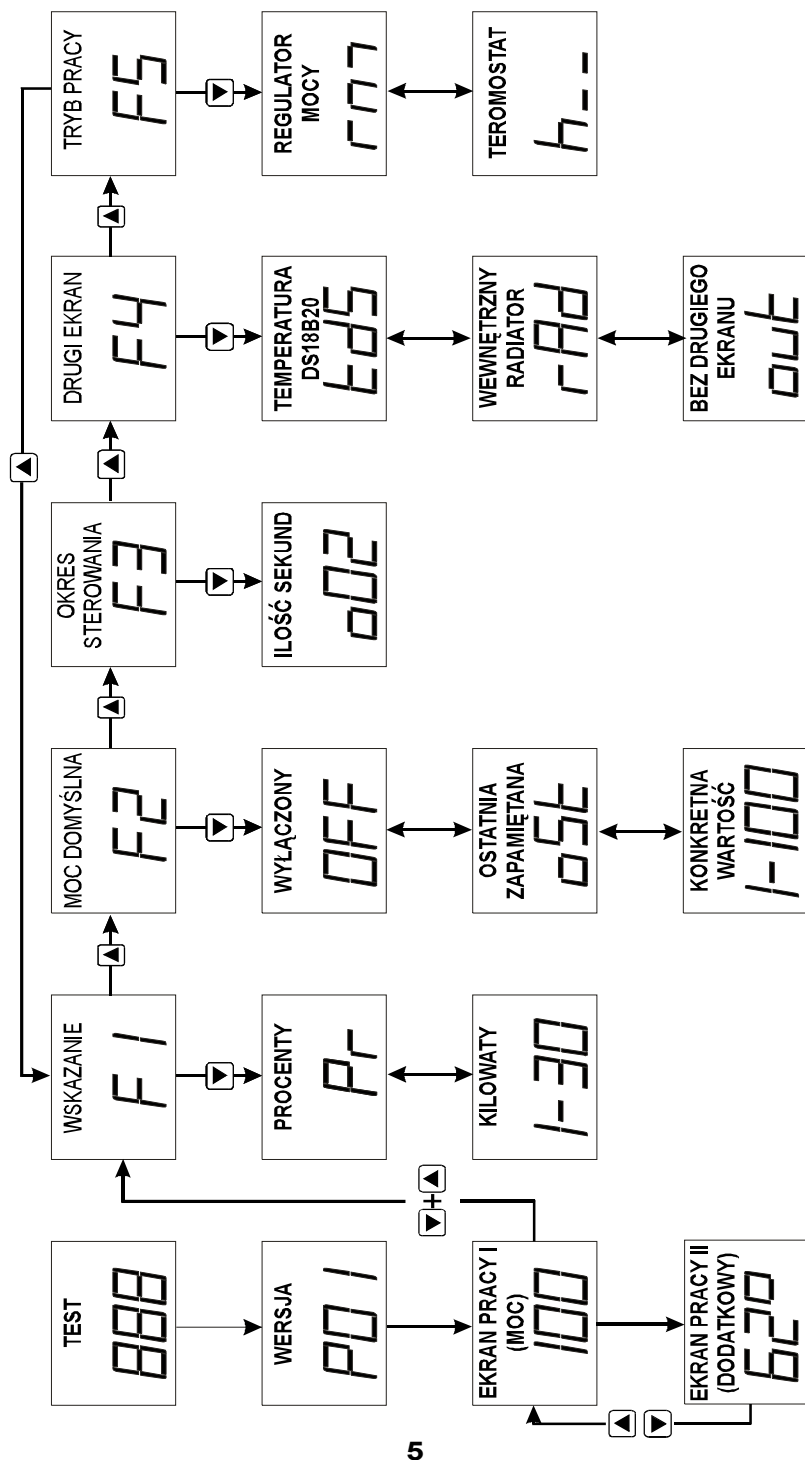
TEST
888

WERSJA
P0 1

EKRAN PRACY I (MOC)
100

EKRAN PRACY II (DODATKOWY)
62P

WSKAZANIE
F 1

PROCENTY
Pr

KILOWATY
1-30

MOC DOMYŚLNA
F2

WYŁĄCZONY
OFF

OSTATNIA ZAPAMIĘTANA
oSt

KONKRETNA WARTOŚĆ
1-100

OKRES STEROWANIA
F3

ILOŚĆ SEKUND
o02

DRUGI EKRAN
F4

TEMPERATURA DS18B20
tdS

WEWNĘTRZNY RADIATOR
rAd

BEZ DRUGIEGO EKRANU
out

TRYB PRACY
F5

REGULATOR MOCY
rm

TEROMOSTAT
h_ _

5